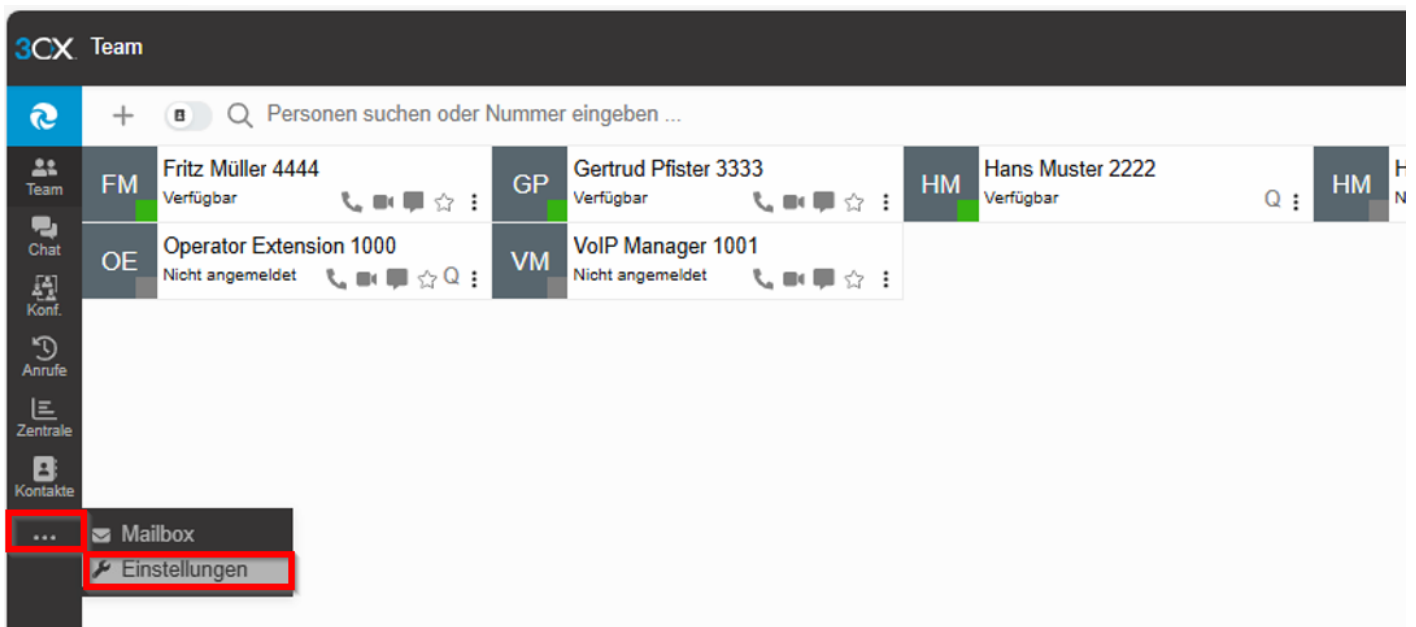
3CX Team

Personen suchen oder Nummer eingeben ...

Team
Chat
Konf.
Anrufe
Zentrale
Kontakte
...

FM Fritz Müller 4444
Verfügbar

GP Gertrud Pfister 3333
Verfügbar

HM Hans Muster 2222
Verfügbar

HM H
N

OE Operator Extension 1000
Nicht angemeldet

VM VoIP Manager 1001
Nicht angemeldet

Mailbox
Einstellungen